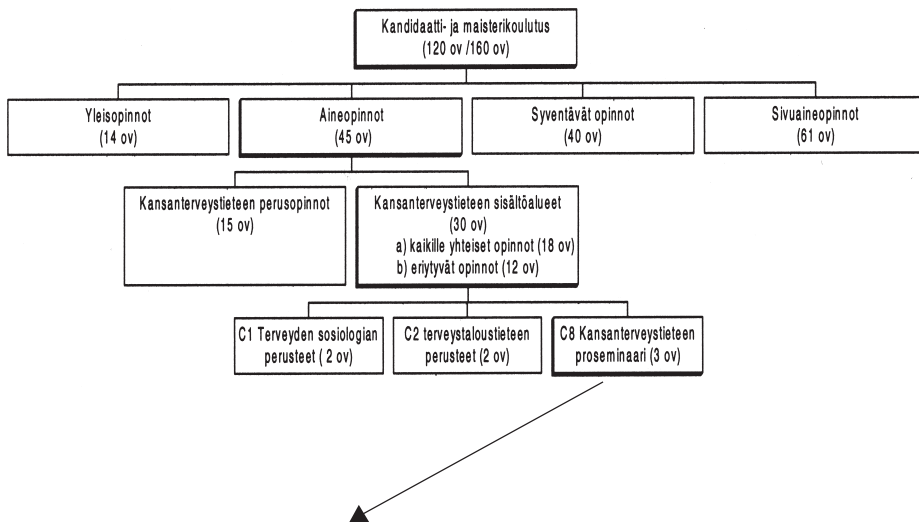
Kandidaatti- ja maisterikoulutus
(120 ov /160 ov)

Yleisopinnot
(14 ov)

Aineopinnot
(45 ov)

Syventävät opinnot
(40 ov)

Sivuaineopinnot
(61 ov)

Kansanterveystieteen perusopinnot
(15 ov)

Kansanterveystieteen sisältöalueet
(30 ov)
a) kaikille yhteiset opinnot (18 ov)
b) eriytyvät opinnot (12 ov)

C1 Terveyden sosiologian perusteet ( 2 ov)

C2 terveystaloustieteen perusteet (2 ov)

C8 Kansanterveystieteen proseminaari (3 ov)